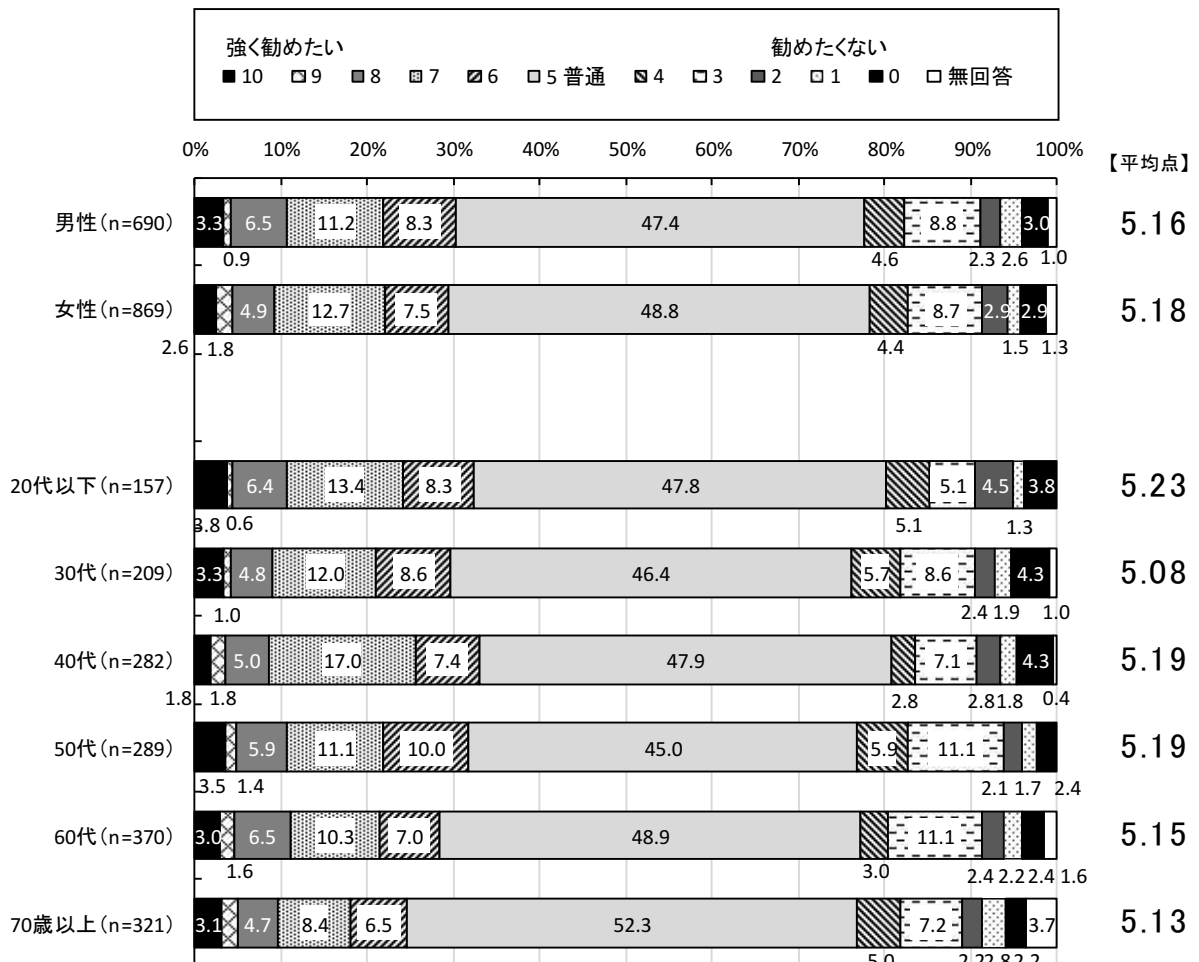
強く勧めたい
勧めたくない
■10 ▨9 ■8 ▨7 ▨6 □5 普通 ▨4 □3 ■2 ▨1 ■0 □無回答

0% 10% 20% 30% 40% 50% 60% 70% 80% 90% 100%
【平均点】

男性(n=690) 3.3 6.5 11.2 8.3 47.4 8.8 3.0
0.9 4.6 2.3 2.6 1.0
5.16

女性(n=869) 4.9 12.7 7.5 48.8 8.7 2.9 2.9
2.6 1.8 4.4 1.5 1.3
5.18

20代以下(n=157) 6.4 13.4 8.3 47.8 5.1 4.5 3.8
3.8 0.6 5.1 1.3
5.23

30代(n=209) 3.3 4.8 12.0 8.6 46.4 5.7 8.6 4.3
1.0 2.4 1.9 1.0
5.08

40代(n=282) 5.0 17.0 7.4 47.9 7.1 4.3
1.8 1.8 2.8 2.8 1.8 0.4
5.19

50代(n=289) 5.9 11.1 10.0 45.0 5.9 11.1
3.5 1.4 2.1 1.7 2.4
5.19

60代(n=370) 3.0 6.5 10.3 7.0 48.9 11.1
1.6 3.0 2.4 2.2 2.4 1.6
5.15

70歳以上(n=321) 3.1 4.7 8.4 6.5 52.3 7.2 3.7
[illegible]
5.13